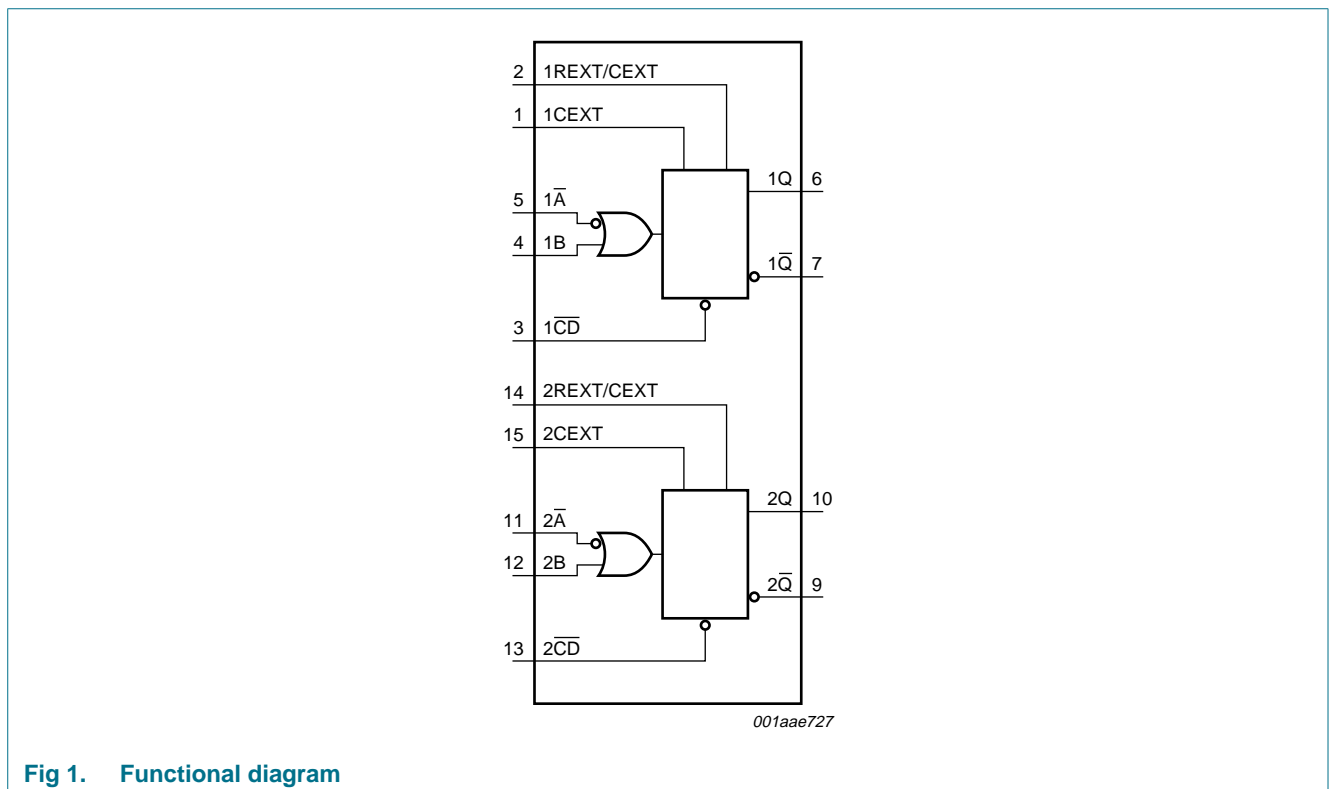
2 1REXT/CEXT
1 1CEXT
5 $1\overline{A}$
4 1B
3 $1\overline{CD}$
1Q 6
$1\overline{Q}$ 7
14 2REXT/CEXT
15 2CEXT
11 $2\overline{A}$
12 2B
13 $2\overline{CD}$
2Q 10
$2\overline{Q}$ 9
001aae727

Fig 1. Functional diagram